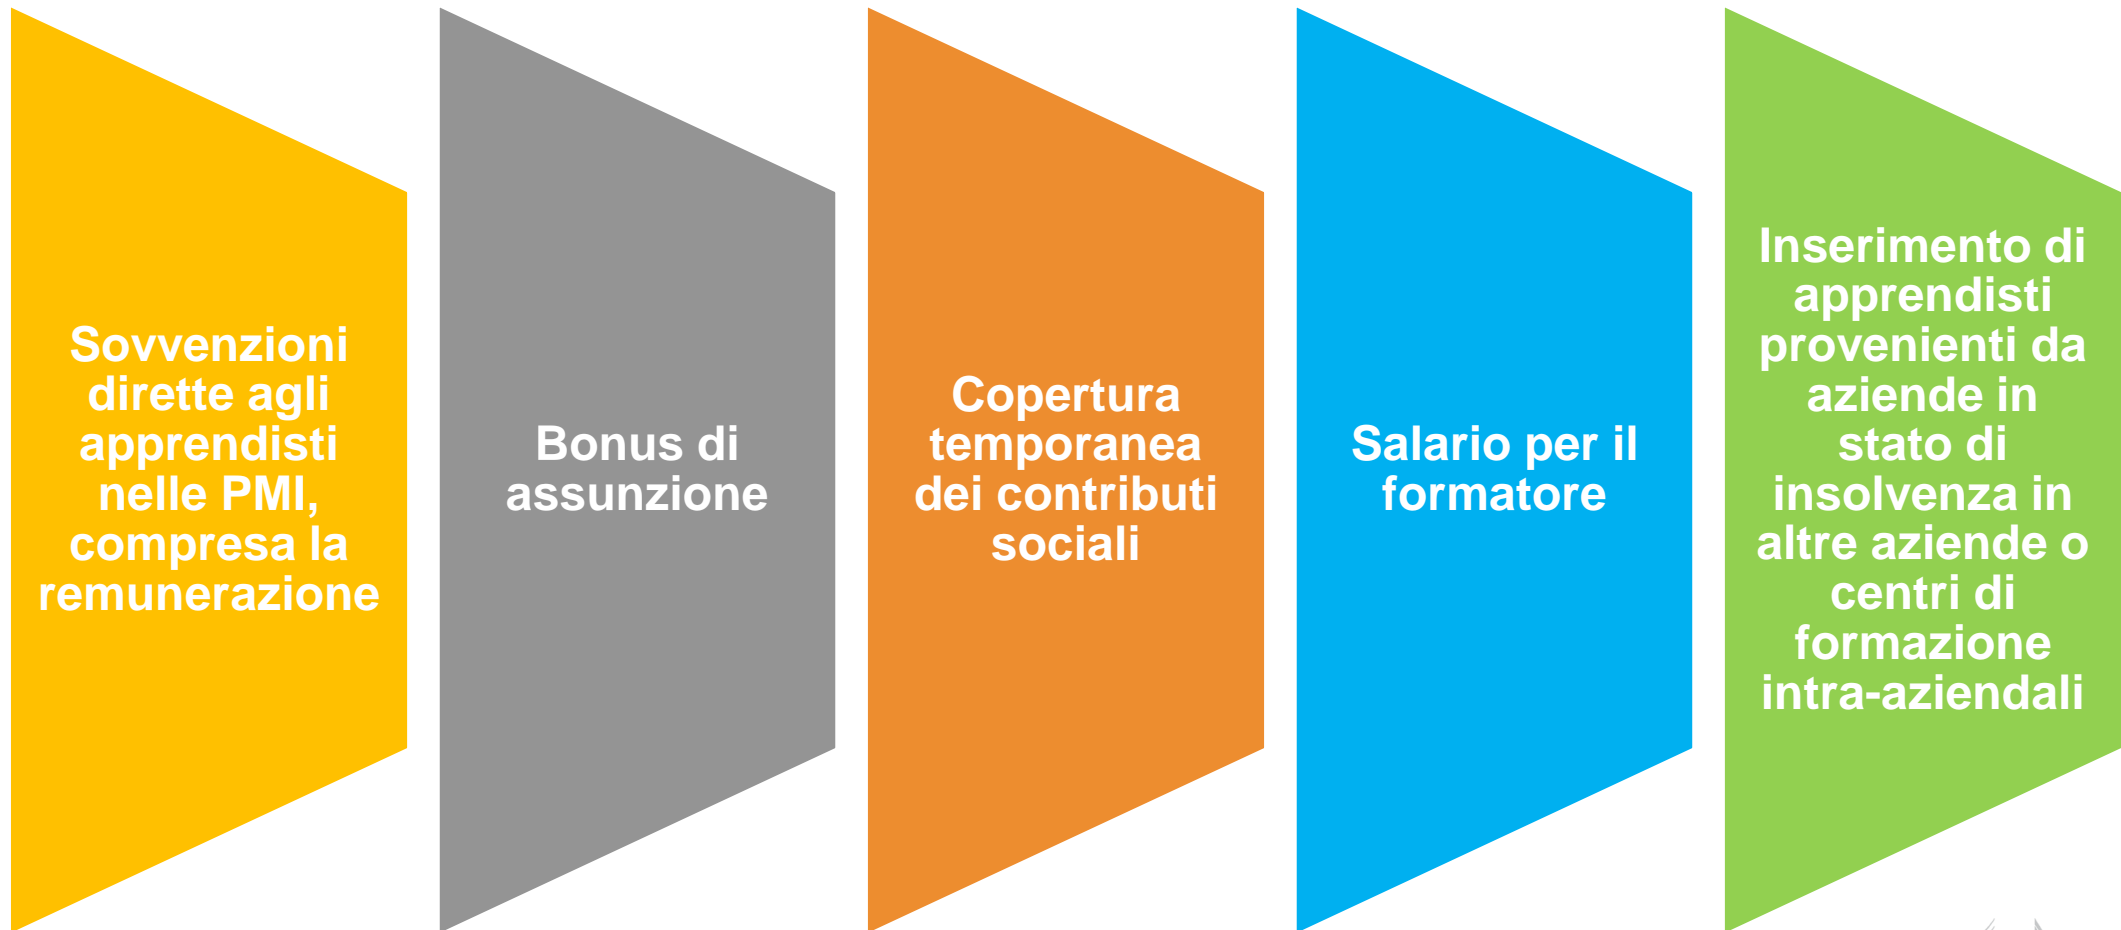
Sovvenzioni dirette agli apprendisti nelle PMI, compresa la remunerazione

Bonus di assunzione

Copertura temporanea dei contributi sociali

Salario per il formatore

Inserimento di apprendisti provenienti da aziende in stato di insolvenza in altre aziende o centri di formazione intra-aziendali